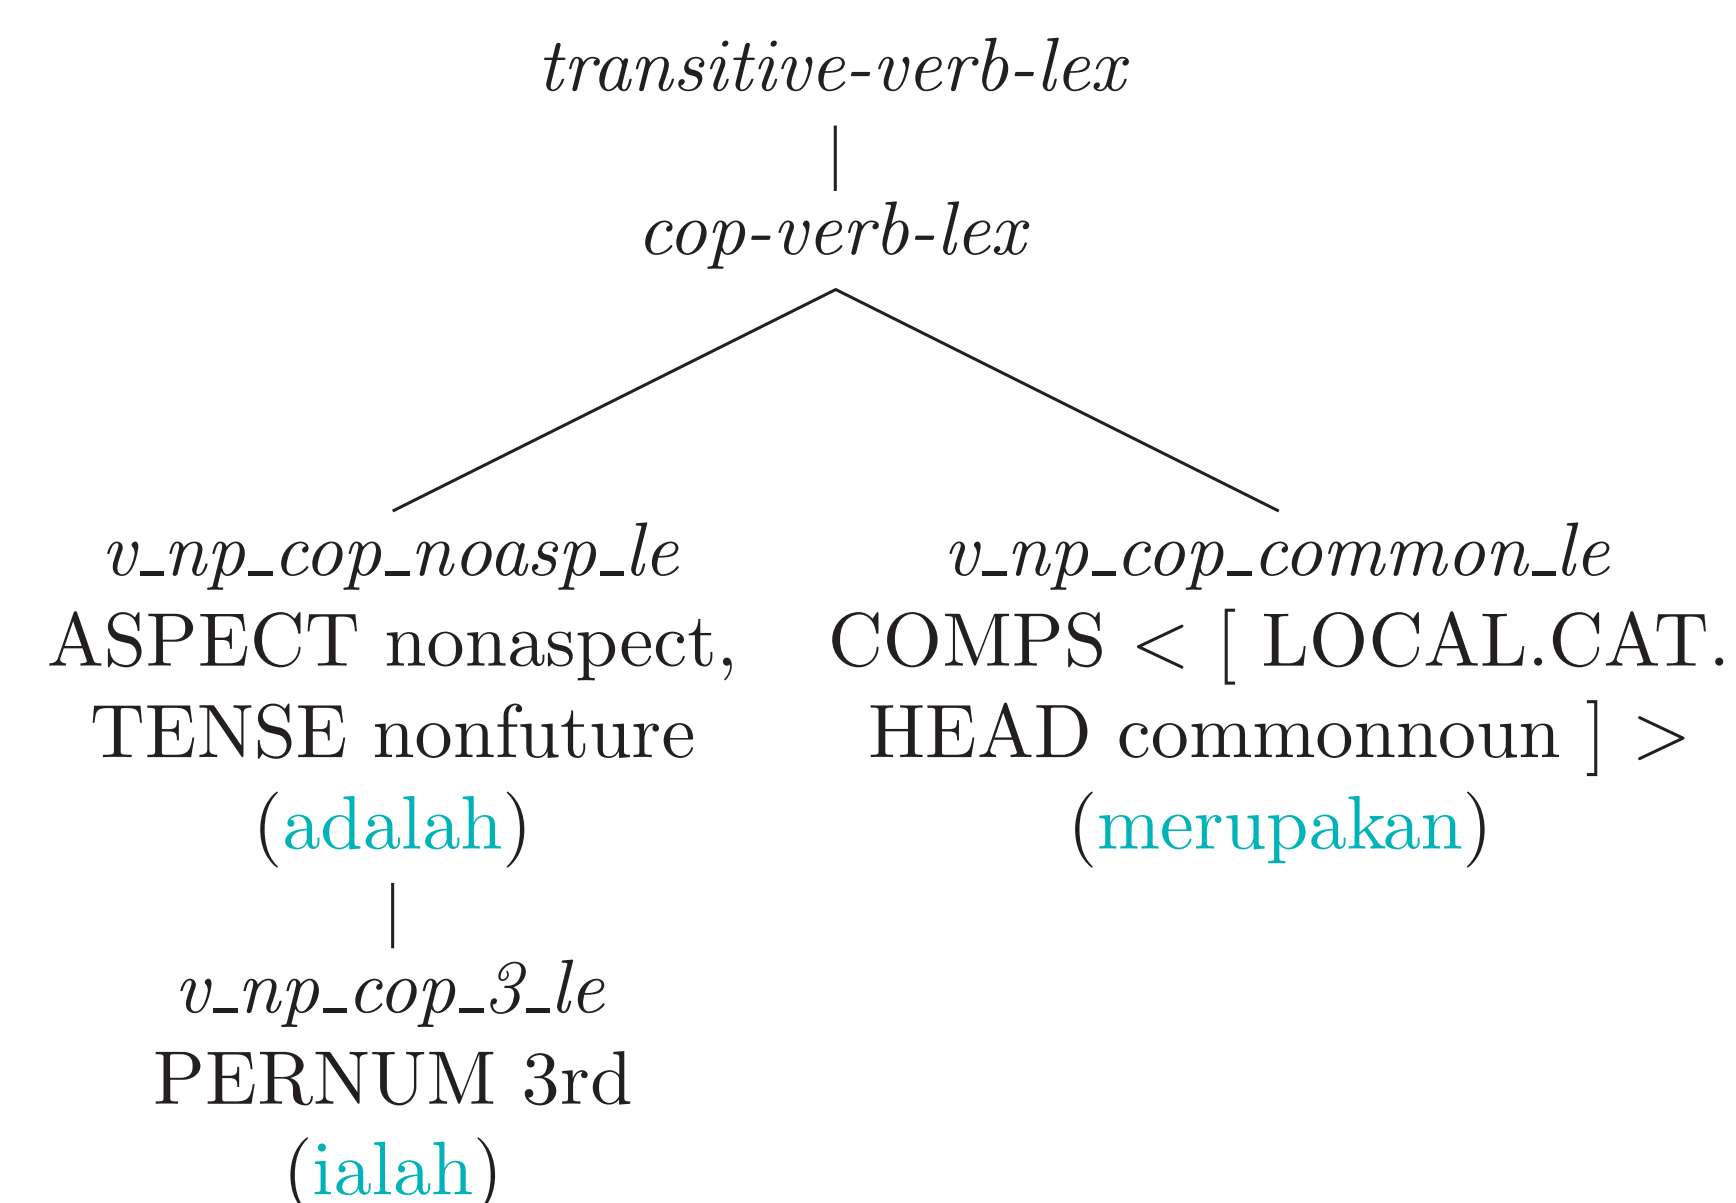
transitive-verb-lex

cop-verb-lex

v_np_cop_noasp_le
ASPECT nonaspect,
TENSE nonfuture
(adalah)

v_np_cop_3_le
PERNUM 3rd
(ialah)

v_np_cop_common_le
COMPS < [ LOCAL.CAT.
HEAD commonnoun ] >
(merupakan)